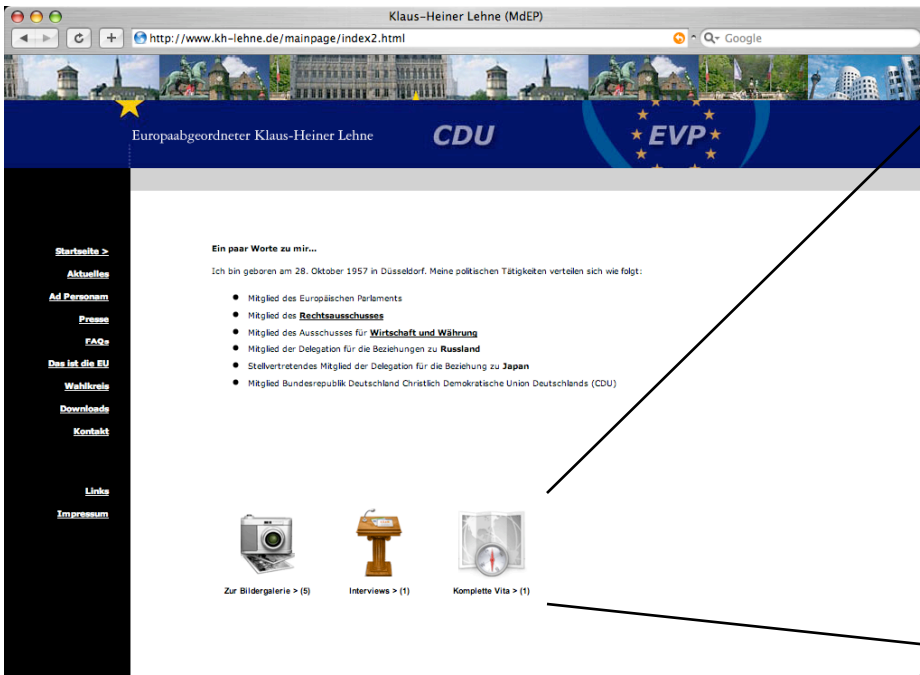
Klaus-Heiner Lehne (MdEP)

http://www.kh-lehne.de/mainpage/index2.html

Google

Europaabgeordneter Klaus-Heiner Lehne

CDU

EVP

Startseite >
Aktuelles
Ad Personam
Presse
FAQs
Das ist die EU
Wahlkreis
Downloads
Kontakt

Links
Impressum

Ein paar Worte zu mir...

Ich bin geboren am 28. Oktober 1957 in Düsseldorf. Meine politischen Tätigkeiten verteilen sich wie folgt:

- Mitglied des Europäischen Parlaments
- Mitglied des Rechtsausschusses
- Mitglied des Ausschusses für Wirtschaft und Währung
- Mitglied der Delegation für die Beziehungen zu Russland
- Stellvertretendes Mitglied der Delegation für die Beziehung zu Japan
- Mitglied Bundesrepublik Deutschland Christlich Demokratische Union Deutschlands (CDU)

Zur Bildergalerie > (5)

Interviews > (1)

Komplette Vita > (1)